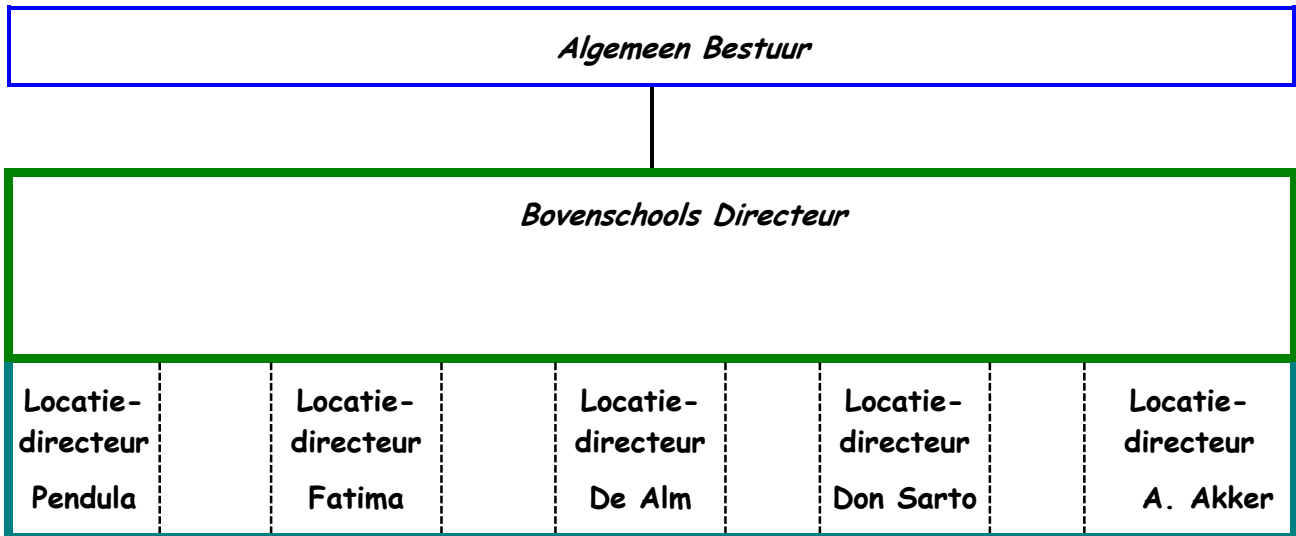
Algemeen Bestuur

Bovenschools Directeur

| Locatie-directeur Pendula | | Locatie-directeur Fatima | | Locatie-directeur De Alm | | Locatie-directeur Don Sarto | | Locatie-directeur A. Akker |
|---|---|---|---|---|---|---|---|---|